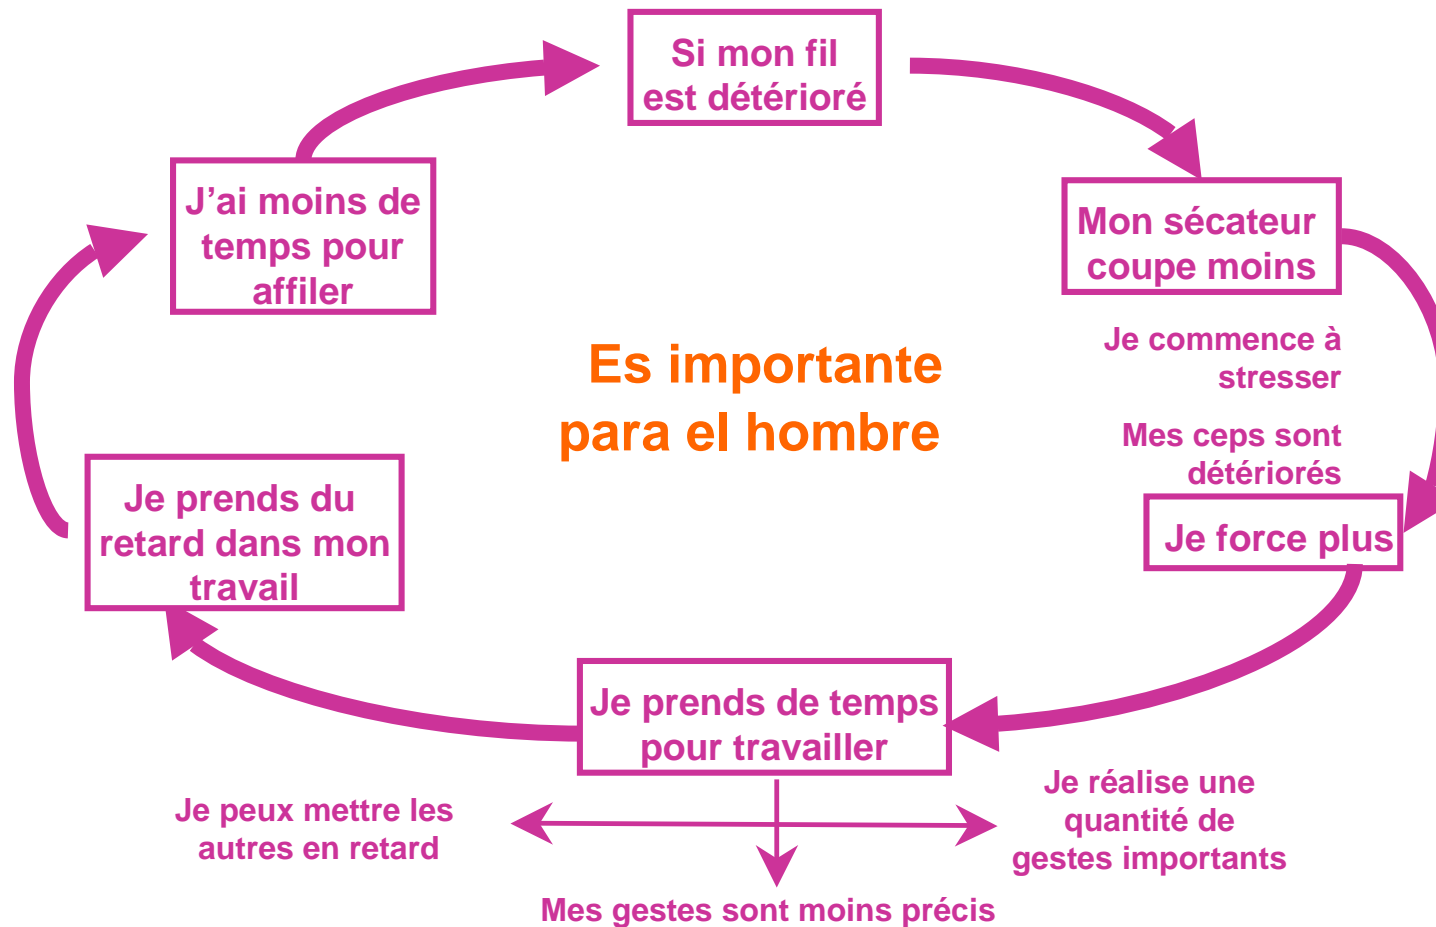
Si mon fil est détérioré

Mon sécateur coupe moins

Je commence à stresser

Mes ceps sont détériorés

Je force plus

Je prends de temps pour travailler

Je réalise une quantité de gestes importants

Mes gestes sont moins précis

Je peux mettre les autres en retard

Je prends du retard dans mon travail

J'ai moins de temps pour affiler

Es importante para el hombre